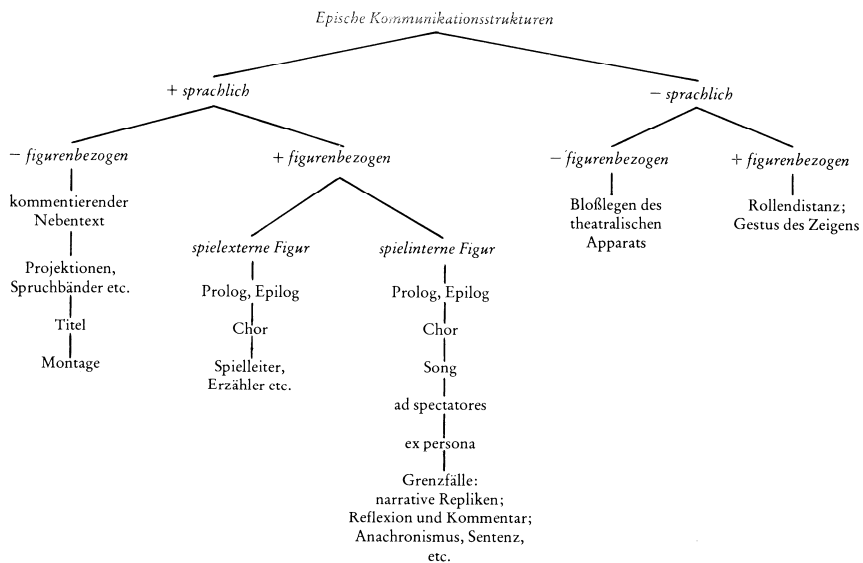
Epische Kommunikationsstrukturen

+ sprachlich

− sprachlich

− figurenbezogen

kommentierender Nebentext

Projektionen, Spruchbänder etc.

Titel

Montage

+ figurenbezogen

spielexterne Figur

Prolog, Epilog

Chor

Spielleiter, Erzähler etc.

spielinterne Figur

Prolog, Epilog

Chor

Song

ad spectatores

ex persona

Grenzfälle: narrative Repliken; Reflexion und Kommentar; Anachronismus, Sentenz, etc.

− figurenbezogen

Bloßlegen des theatralischen Apparats

+ figurenbezogen

Rollendistanz; Gestus des Zeigens